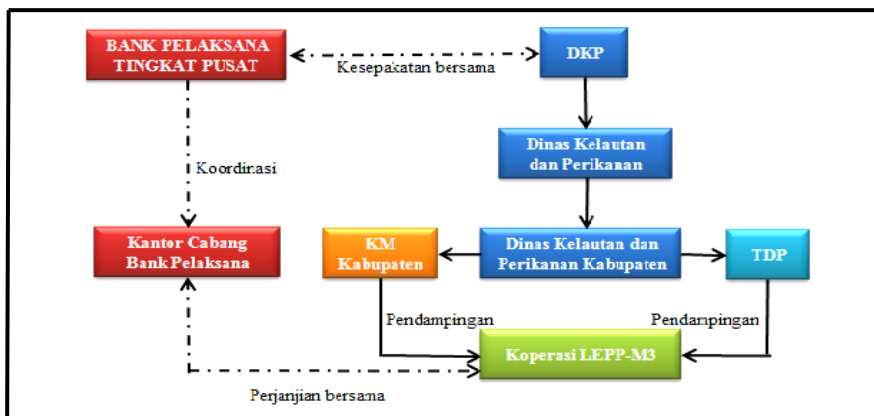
BANK PELAKSANA TINGKAT PUSAT

Kesepakatan bersama

DKP

Dinas Kelautan dan Perikanan

Koordinasi

Kantor Cabang Bank Pelaksana

KM Kabupaten

Dinas Kelautan dan Perikanan Kabupaten

TDP

Pendampingan

Pendampingan

Koperasi LEPP-M3

Perjanjian bersama